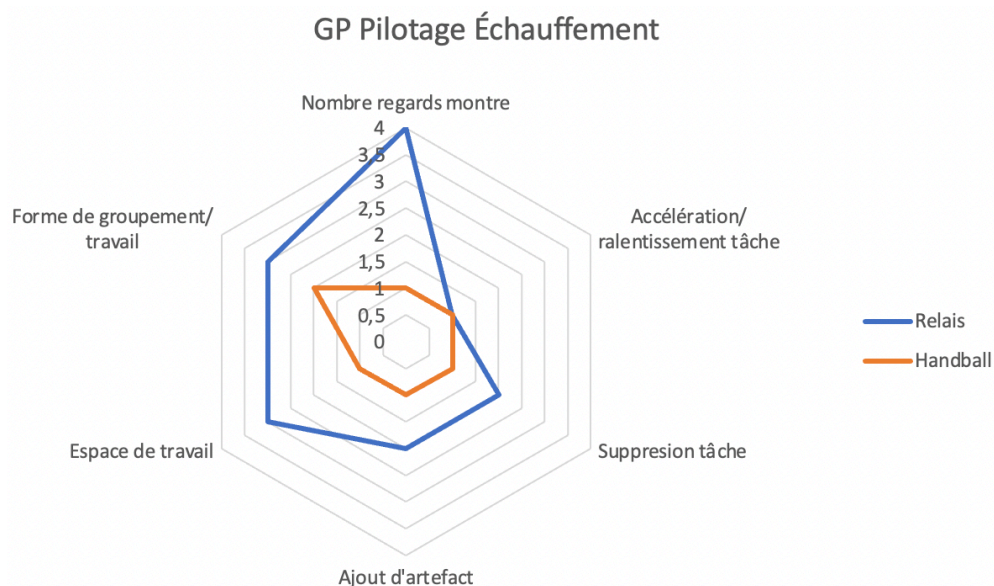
GP Pilotage Échauffement

Nombre regards montre

4
3,5
3
2,5
2
1,5
1
0,5
0

Accélération/ ralentissement tâche

Suppresion tâche

Ajout d'artefact

Espace de travail

Forme de groupement/ travail

Relais
Handball